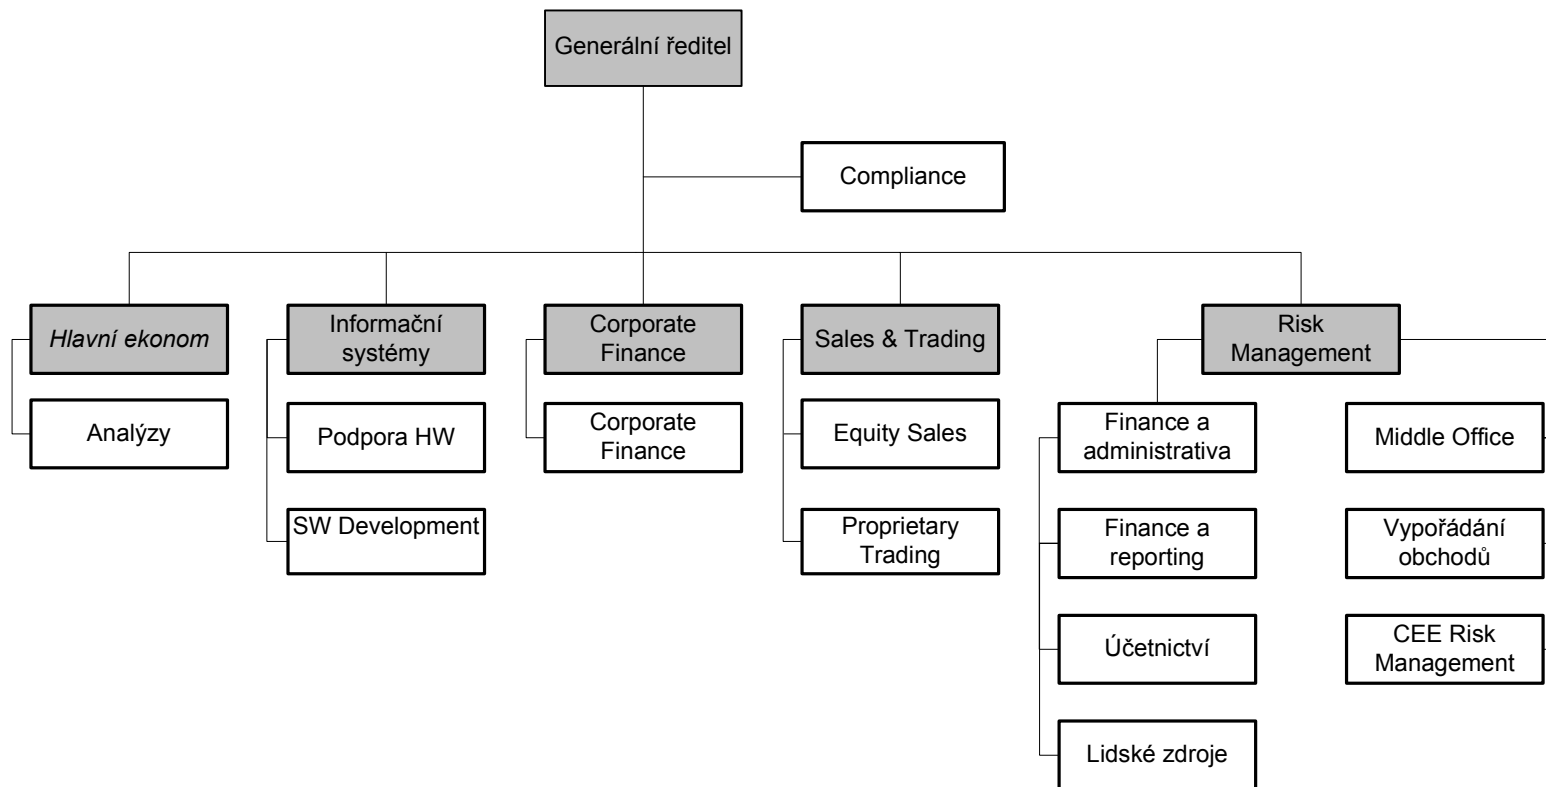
Generální ředitel

Compliance

Hlavní ekonom

Analýzy

Informační systémy

Podpora HW

SW Development

Corporate Finance

Corporate Finance

Sales & Trading

Equity Sales

Proprietary Trading

Risk Management

Finance a administrativa

Finance a reporting

Účetnictví

Lidské zdroje

Middle Office

Vypořádání obchodů

CEE Risk Management